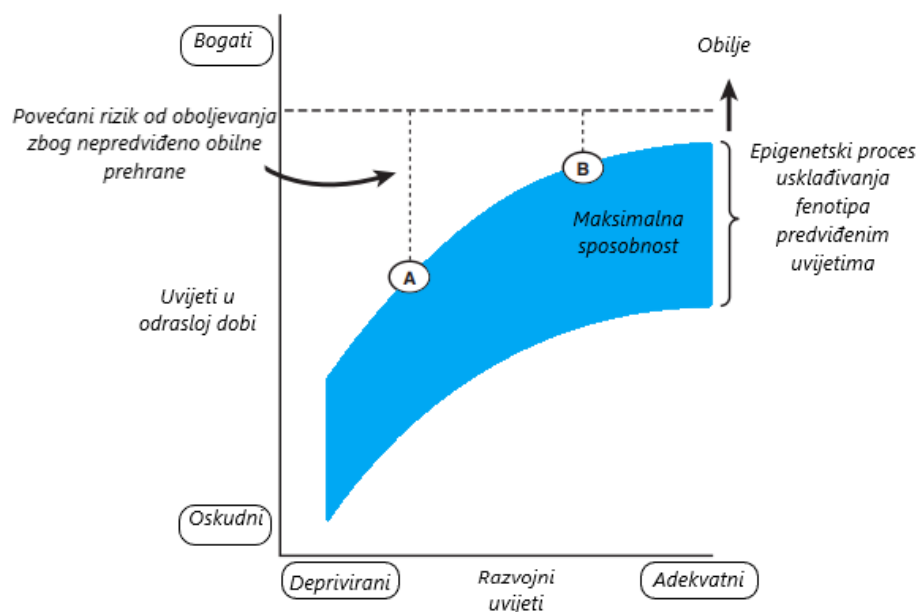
Bogati

Obilje

Povećani rizik od oboljevanja zbog nepredviđeno obilne prehrane

B

Epigenetski proces usklađivanja fenotipa predviđenim uvijetima

Maksimalna sposobnost

A

Uvijeti u odrasloj dobi

Oskudni

Deprivirani

Razvojni uvijeti

Adekvatni